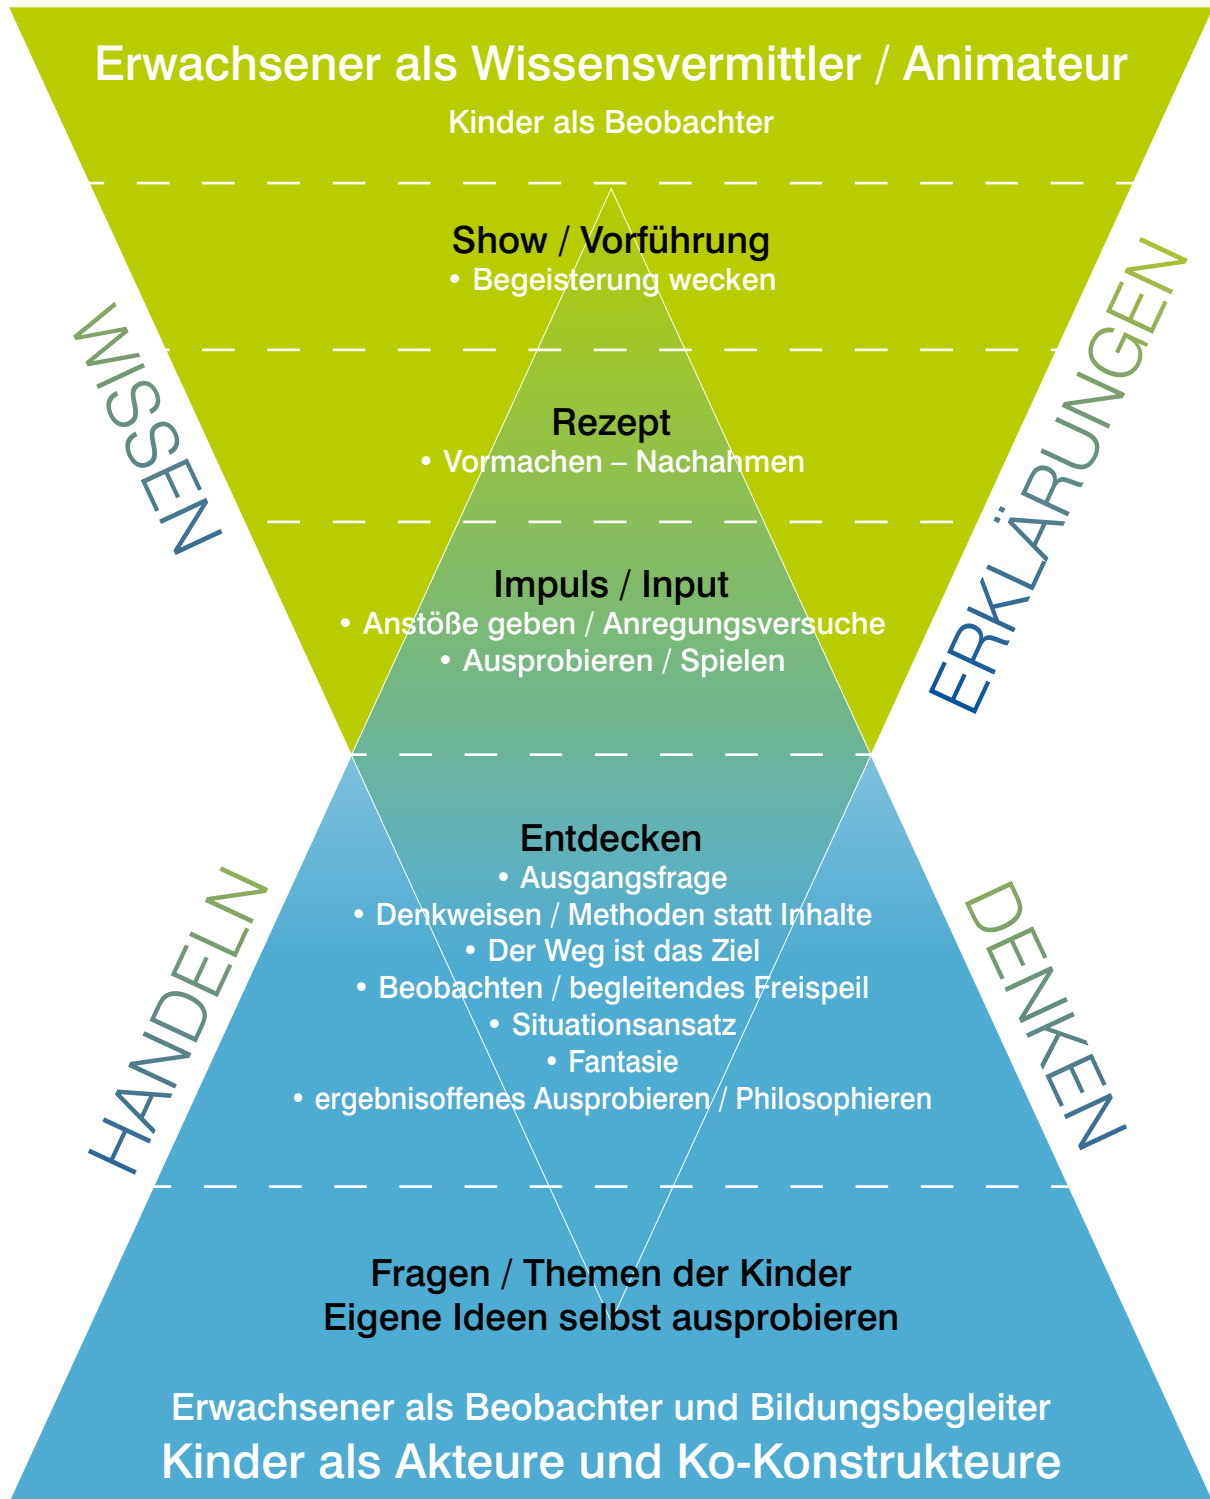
Erwachsener als Wissensvermittler / Animateur
Kinder als Beobachter

Show / Vorführung
• Begeisterung wecken

WISSEN

ERKLÄRUNGEN

Rezept
• Vormachen – Nachahmen

Impuls / Input
• Anstöße geben / Anregungsversuche
• Ausprobieren / Spielen

Entdecken
• Ausgangsfrage
• Denkweisen / Methoden statt Inhalte
• Der Weg ist das Ziel
• Beobachten / begleitendes Freispeil
• Situationsansatz
• Fantasie
• ergebnisoffenes Ausprobieren / Philosophieren

HANDELN

DENKEN

Fragen / Themen der Kinder
Eigene Ideen selbst ausprobieren

Erwachsener als Beobachter und Bildungsbegleiter
Kinder als Akteure und Ko-Konstrukteure